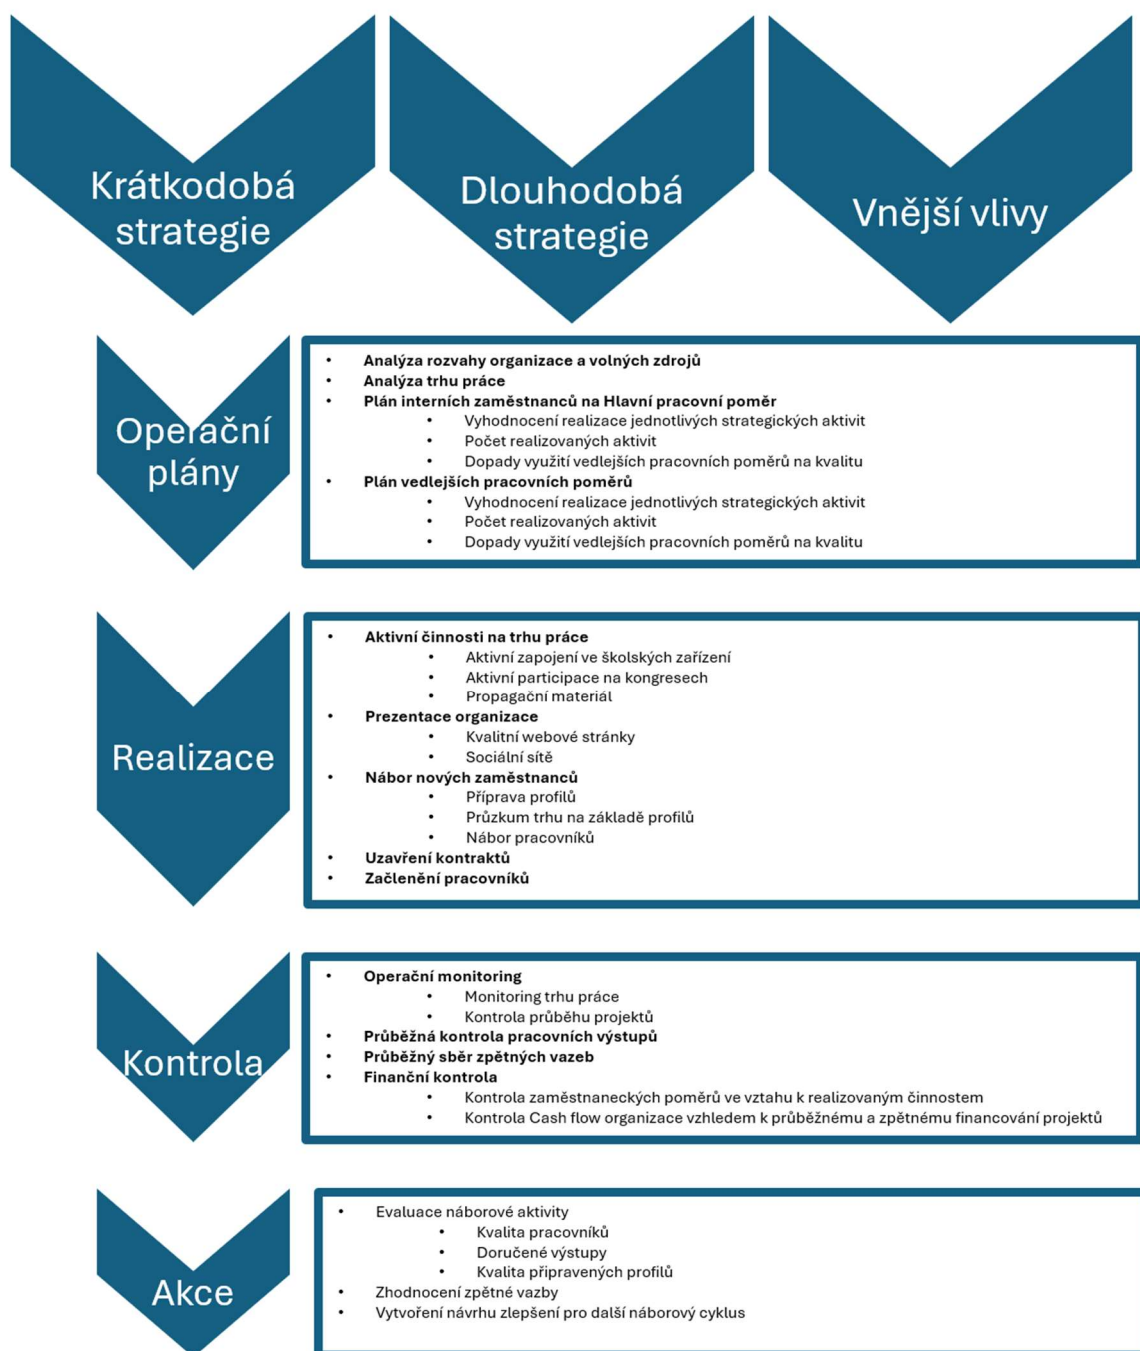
Krátkodobá strategie

Dlouhodobá strategie

Vnější vlivy

Operační plány

- Analýza rozvahy organizace a volných zdrojů
- Analýza trhu práce
- Plán interních zaměstnanců na Hlavní pracovní poměr
  - Vyhodnocení realizace jednotlivých strategických aktivit
  - Počet realizovaných aktivit
  - Dopady využití vedlejších pracovních poměrů na kvalitu
- Plán vedlejších pracovních poměrů
  - Vyhodnocení realizace jednotlivých strategických aktivit
  - Počet realizovaných aktivit
  - Dopady využití vedlejších pracovních poměrů na kvalitu

Realizace

- Aktivní činnosti na trhu práce
  - Aktivní zapojení ve školských zařízení
  - Aktivní participace na kongresech
  - Propagační materiál
- Prezentace organizace
  - Kvalitní webové stránky
  - Sociální sítě
- Nábor nových zaměstnanců
  - Příprava profilů
  - Průzkum trhu na základě profilů
  - Nábor pracovníků
- Uzavření kontraktů
- Začlenění pracovníků

Kontrola

- Operační monitoring
  - Monitoring trhu práce
  - Kontrola průběhu projektů
- Průběžná kontrola pracovních výstupů
- Průběžný sběr zpětných vazeb
- Finanční kontrola
  - Kontrola zaměstnaneckých poměrů ve vztahu k realizovaným činnostem
  - Kontrola Cash flow organizace vzhledem k průběžnému a zpětnému financování projektů

Akce

- Evaluace náborové aktivity
  - Kvalita pracovníků
  - Doručené výstupy
  - Kvalita připravených profilů
- Zhodnocení zpětné vazby
- Vytvoření návrhu zlepšení pro další náborový cyklus